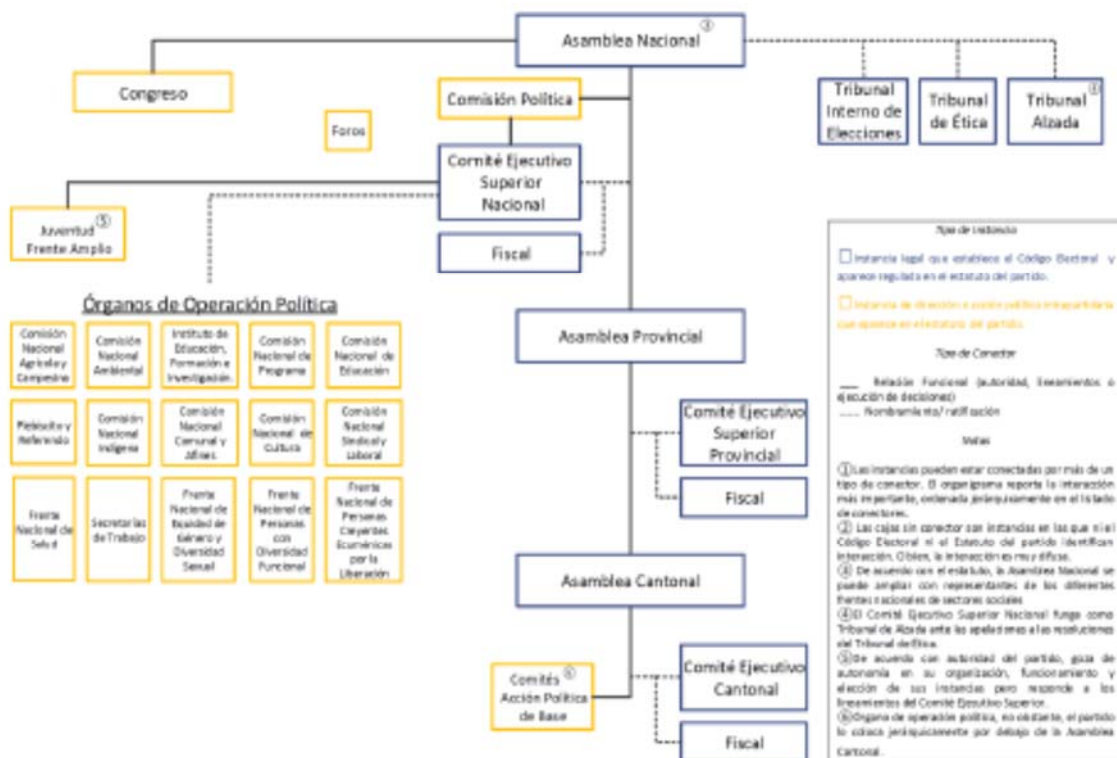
Asamblea Nacional ③

Congreso

Comisión Política

Foros

Tribunal Interno de Elecciones

Tribunal de Ética

Tribunal ④ Alzada

Comité Ejecutivo Superior Nacional

Juventud ⑤ Frente Amplio

Fiscal

Órganos de Operación Política

| Comisión Nacional Agrícola y Campesina | Comisión Nacional Ambiental | Instituto de Educación, Formación e Investigación | Comisión Nacional de Programa | Comisión Nacional de Educación |
|---|---|---|---|---|
| Plebiscito y Referendo | Comisión Nacional Indígena | Comisión Nacional Comunal y Afines | Comisión Nacional de Cultura | Comisión Nacional Sindical y Laboral |
| Frente Nacional de Salud | Secretarías de Trabajo | Frente Nacional de Equidad de Género y Diversidad Sexual | Frente Nacional de Personas con Diversidad Funcional | Frente Nacional de Personas Creyentes Ecuménicas por la Liberación |

Asamblea Provincial

Comité Ejecutivo Superior Provincial

Fiscal

Asamblea Cantonal

Comités ⑥ Acción Política de Base

Comité Ejecutivo Cantonal

Fiscal

Tipo de Instancia

Instancia legal que establece el Código Electoral y aparece regulada en el estatuto del partido.

Instancia de dirección o acción política intrapartidaria que aparece en el estatuto del partido.

Tipo de Conector

___ Relación Funcional (autoridad, lineamientos o ejecución de decisiones)

..... Nombramiento/ ratificación

Notas

①Las instancias pueden estar conectadas por más de un tipo de conector. El organigrama reporta la interacción más importante, ordenada jerárquicamente en el listado de conectores.
② Las cajas sin conector son instancias en las que ni el Código Electoral ni el Estatuto del partido identifican interacción. O bien, la interacción es muy difusa.
③ De acuerdo con el estatuto, la Asamblea Nacional se puede ampliar con representantes de los diferentes frentes nacionales de sectores sociales
④El Comité Ejecutivo Superior Nacional funge como Tribunal de Alzada ante las apelaciones a las resoluciones del Tribunal de Ética.
⑤De acuerdo con autoridad del partido, goza de autonomía en su organización, funcionamiento y elección de sus instancias pero responde a los lineamientos del Comité Ejecutivo Superior.
⑥Órgano de operación política, no obstante, el partido lo coloca jerárquicamente por debajo de la Asamblea Cantonal.